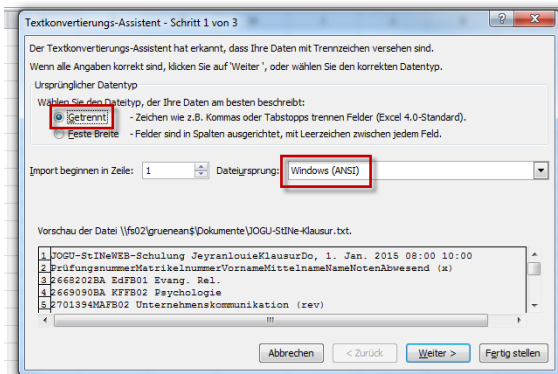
Textkonvertierungs-Assistent - Schritt 1 von 3

?

Der Textkonvertierungs-Assistent hat erkannt, dass Ihre Daten mit Trennzeichen versehen sind.

Wenn alle Angaben korrekt sind, klicken Sie auf 'Weiter', oder wählen Sie den korrekten Datentyp.

Ursprünglicher Datentyp

Wählen Sie den Dateityp, der Ihre Daten am besten beschreibt:

Getrennt - Zeichen wie z.B. Kommas oder Tabstopps trennen Felder (Excel 4.0-Standard).

Feste Breite - Felder sind in Spalten ausgerichtet, mit Leerzeichen zwischen jedem Feld.

Import beginnen in Zeile: 1

Dateiursprung: Windows (ANSI)

Vorschau der Datei \\fs02\gruenean$\Dokumente\JOGU-StINe-Klausur.txt.

1 JOGU-StINeWEB-Schulung JeyranlouieKlausurDo, 1. Jan. 2015 08:00 10:00
2 PrüfungsnummerMatrikelnummerVornameMittelnameNameNotenAbwesend (x)
3 2668202BA EdFB01 Evang. Rel.
4 2669090BA KFFB02 Psychologie
5 2701394MAFB02 Unternehmenskommunikation (rev)

Abbrechen

< Zurück

Weiter >

Fertig stellen